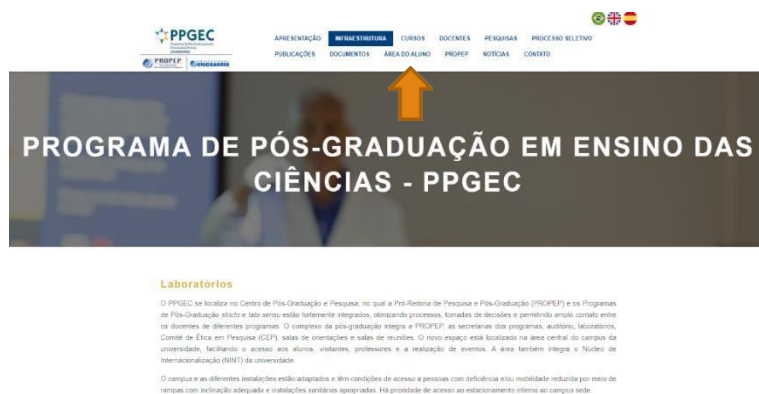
PPGEC

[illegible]

PROPEP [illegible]

APRESENTAÇÃO INFRAESTRUTURA CURSOS DOCENTES PESQUISAS PROCESSO SELETIVO
PUBLICAÇÕES DOCUMENTOS ÁREA DO ALUNO PROPEP NOTÍCIAS CONTATO

PROGRAMA DE PÓS-GRADUAÇÃO EM ENSINO DAS CIÊNCIAS - PPGEC

Laboratórios

O PPGEC se localiza no Centro de Pós-Graduação e Pesquisa, no qual a Pró-Reitoria de Pesquisa e Pós-Graduação (PROPEP) e os Programas de Pós-Graduação stricto e lato sensu estão fortemente integrados, otimizando processos, tomadas de decisões e permitindo amplo contato entre os docentes de diferentes programas. O complexo da pós-graduação integra a PROPEP, as secretarias dos programas, auditório, laboratórios, Comitê de Ética em Pesquisa (CEP), salas de orientações e salas de reuniões. O novo espaço está localizado na área central do campus da universidade, facilitando o acesso aos alunos, visitantes, professores e a realização de eventos. A área também integra o Núcleo de Internacionalização (NINT) da universidade.

O campus e as diferentes instalações estão adaptados e têm condições de acesso a pessoas com deficiência e/ou mobilidade reduzida por meio de rampas com inclinação adequada e instalações sanitárias apropriadas. Há prioridade de acesso ao estacionamento interno ao campus sede.